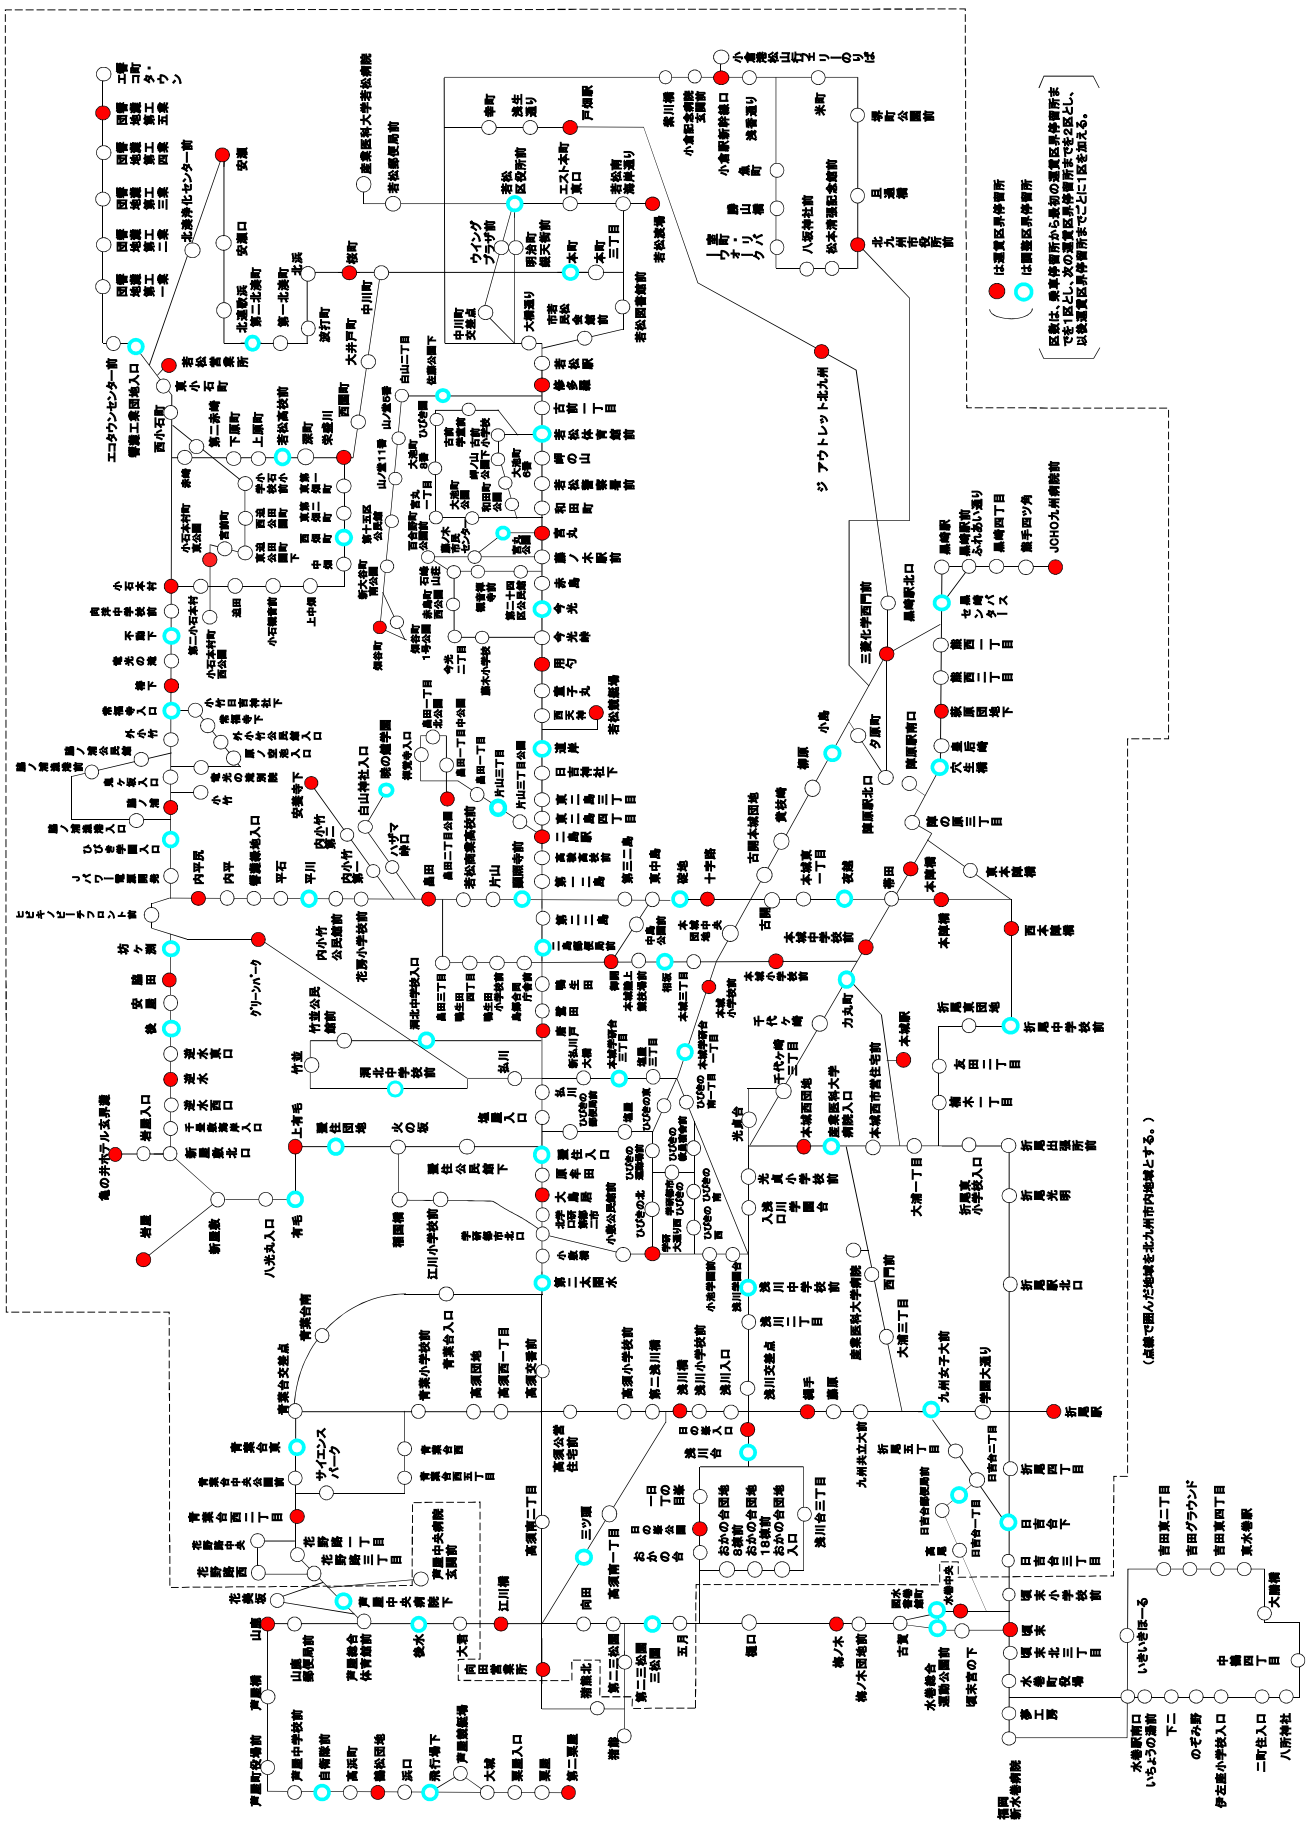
は運賃区界停留所
は調整区界停留所
区数は、乗車停留所から最初の運賃区界停留所までを1区とし、次の運賃区界停留所までで2区とし、以後運賃区界停留所までごとに1区を加える。
(点線で囲んだ地域を北九州市内地域とする。)

若松
若松駅
修多羅
戸畑駅
小倉駅新幹線口
北九州市役所前
アウトレット北九州
三菱化学西門前
黒崎駅北口
JOHO九州病院前
黒崎駅
本城
折尾駅
折尾
九州女子大前
学園大通り
日吉台
水巻駅南口
水巻
遠賀
浅川
洞北中学校前
江川
芦屋
山鹿
高須
青葉台
エコタウンセンター前
響灘工業団地入口
響灘緑地
若松競艇場
若松区役所前
二島
本城
藤ノ木
竹並
有毛
岩屋
脇田
安屋
ひびきの
高須東
産業医科大学病院
折尾西